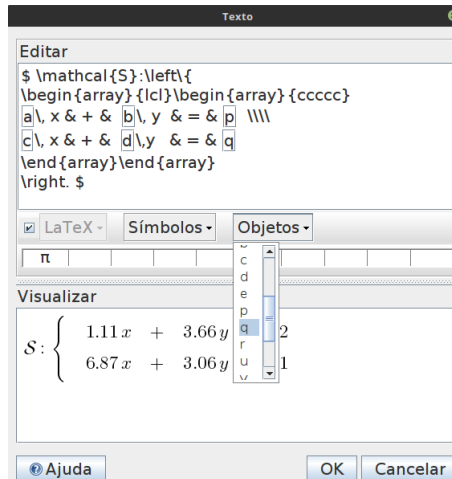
Texto

Editar

$ \mathcal{S}:\left\{
\begin{array}{lcl}\begin{array}{ccccc}
a\, x & + & b\, y & = & p \\\\
c\, x & + & d\,y & = & q
\end{array}\end{array}
\right. $

LaTeX · Símbolos · Objetos

π

c
d
e
p
q
r
u

Visualizar

$\mathcal{S}: \left\{ \begin{array}{ccccc} 1.11\,x & + & 3.66\,y & & 2 \\ 6.87\,x & + & 3.06\,y & & 1 \end{array} \right.$

Ajuda

OK Cancelar